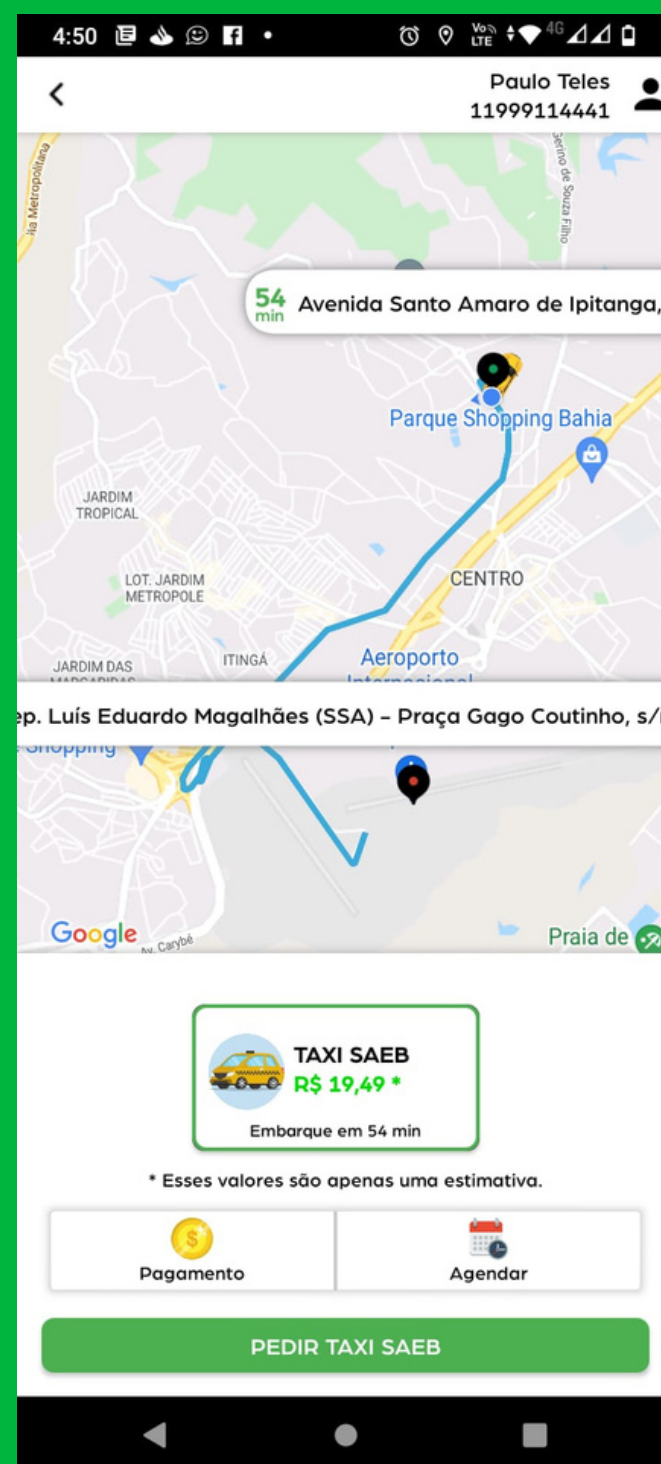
4:50

Paulo Teles
11999114441

Via Metropolitana
Gerino de Souza Filho

54 min Avenida Santo Amaro de Ipitanga,

Parque Shopping Bahia

JARDIM TROPICAL

LOT. JARDIM METROPOLE

CENTRO

JARDIM DAS

ITINGÁ

Aeroporto

ep. Luís Eduardo Magalhães (SSA) – Praça Gago Coutinho, s/

Shopping

Google
Av. Carybé
Praia de

TAXI SAEB
R$ 19,49 *
Embarque em 54 min

* Esses valores são apenas uma estimativa.

Pagamento
Agendar

PEDIR TAXI SAEB